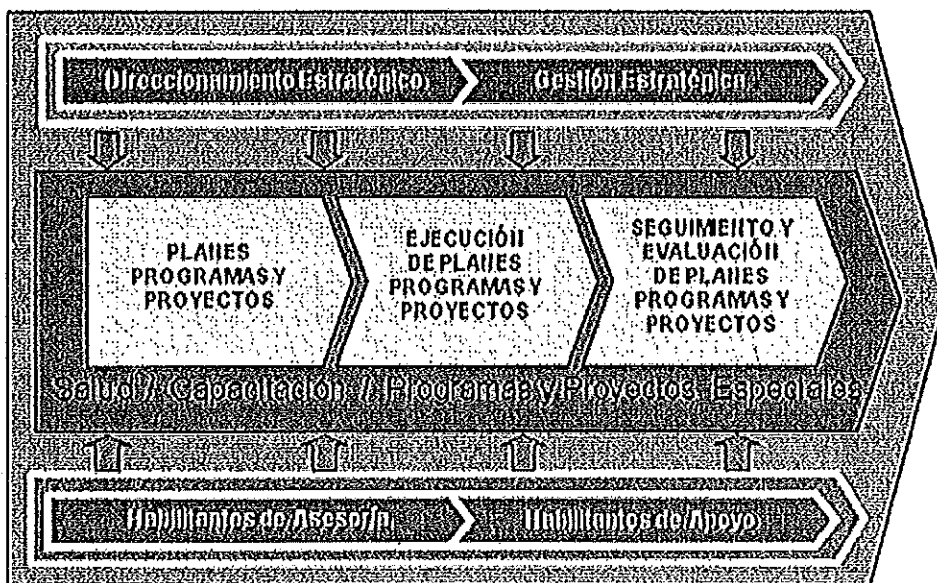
Direccionamiento Estratégico

Gestión Estratégica

PLANES PROGRAMAS Y PROYECTOS

EJECUCIÓN DE PLANES PROGRAMAS Y PROYECTOS

SEGUIMIENTO Y EVALUACIÓN DE PLANES PROGRAMAS Y PROYECTOS

Salud / Capacitación / Programas y Proyectos Especiales

Habilitantes de Asesoría

Habilitantes de Apoyo